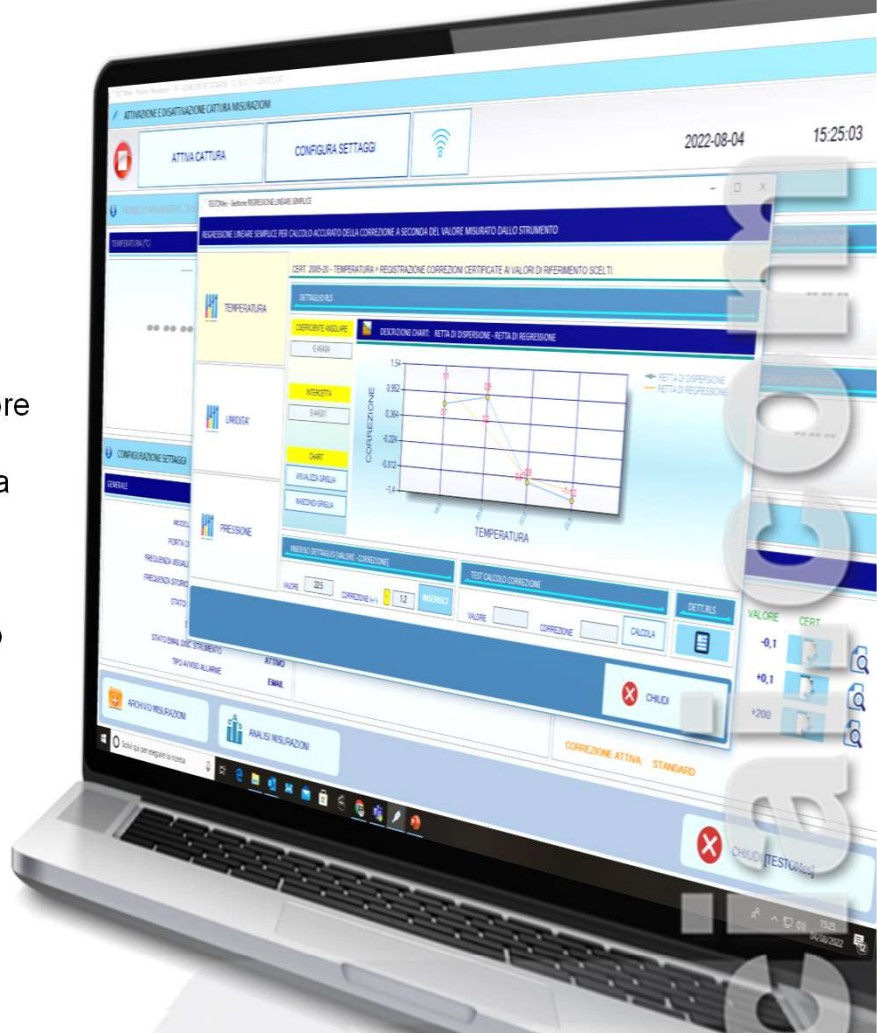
ATTIVAZIONE E DISATTIVAZIONE CATTURA MISURAZIONI

ATTIVA CATTURA

CONFIGURA SETTAGGI

2022-08-04

15:25:03

REGRESSIONE LINEARE SEMPLICE PER CALCOLO ACCURATO DELLA CORREZIONE A SECONDA DEL VALORE MISURATO DALLO STRUMENTO

CERT. 2005-20 - TEMPERATURA > REGISTRAZIONE CORREZIONI CERTIFICATE AI VALORI DI RIFERIMENTO SCELTI

TEMPERATURA

UMIDITA'

PRESSIONE

DETTAGLIO RLS

COEFFICIENTE ANGOLARE

INTERCETTA

CHART

VISUALIZZA GRIGLIA

NASCONDI GRIGLIA

DESCRIZIONE CHART: RETTA DI DISPERSIONE - RETTA DI REGRESSIONE

1.54

0.952

0.364

-0.224

-0.812

-1.4

CORREZIONE

TEMPERATURA

RETTA DI DISPERSIONE

RETTA DI REGRESSIONE

INSERISCI DETTAGLIO (VALORE - CORREZIONE)

VALORE 225

CORREZIONE (+/-) 1.2

INSERISCI

TEST CALCOLO CORREZIONE

VALORE

CORREZIONE

CALCOLA

DETT. RLS

CHIUDI

CONFIGURAZIONE SETTAGGI

GENERALE

VALORE

CERT

-0,1

+0,1

+200

STATO EMAIL DISC. STRUMENTO ATTIVO

TIPO AVVISO ALLARME EMAIL

ARCHIVIO MISURAZIONI

ANALISI MISURAZIONI

CORREZIONE ATTIVA STANDARD

CHIUDI [TESTOMis]

ore

a